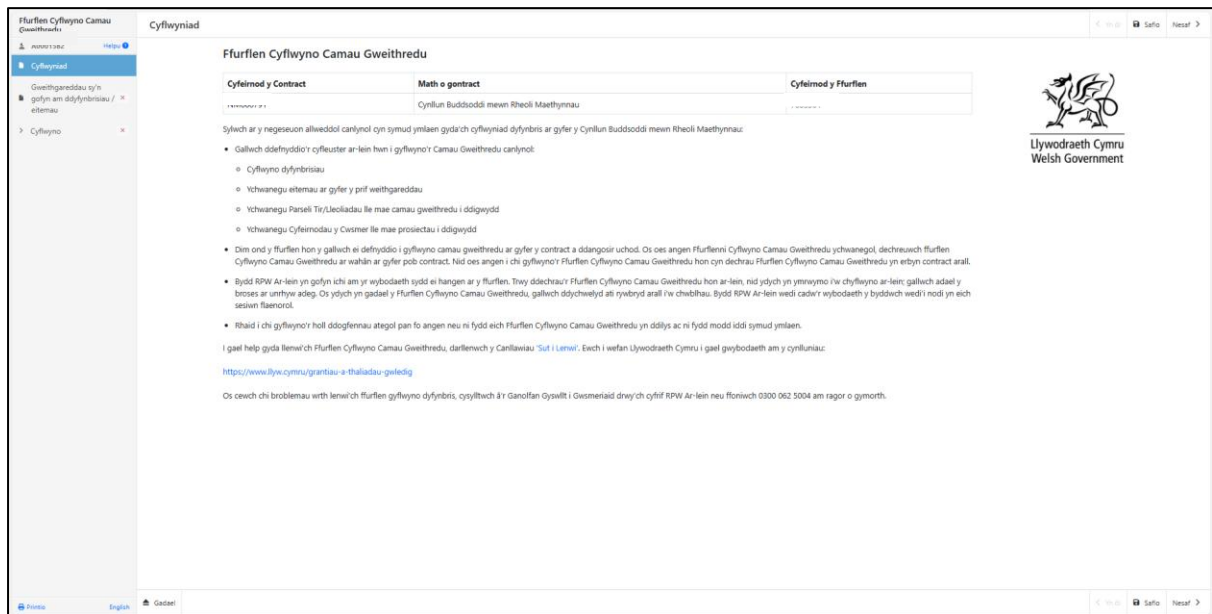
Ffurflen Cyflwyno Camau Gweithredu

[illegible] Helpu

Cyflwyniad

Gweithgareddau sy'n gofyn am ddyfynbrisiau / eitemau

Cyflwyno

Cyflwyniad

Yn ôl Safio Nesaf

Ffurflen Cyflwyno Camau Gweithredu

| Cyfeirnod y Contract | Math o gontract | Cyfeirnod y Ffurflen |
|---|---|---|
| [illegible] | Cynllun Buddsoddi mewn Rheoli Maethynnau | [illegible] |

Llywodraeth Cymru
Welsh Government

Sylwch ar y negeseuon allweddol canlynol cyn symud ymlaen gyda'ch cyflwyniad dyfynbris ar gyfer y Cynllun Buddsoddi mewn Rheoli Maethynnau:

- Gallwch ddefnyddio'r cyfleuster ar-lein hwn i gyflwyno'r Camau Gweithredu canlynol:
  - Cyflwyno dyfynbrisiau
  - Ychwanegu eitemau ar gyfer y prif weithgareddau
  - Ychwanegu Parseli Tir/Lleoliadau lle mae camau gweithredu i ddigwydd
  - Ychwanegu Cyfeirnodau y Cwsmer lle mae prosiectau i ddigwydd
- Dim ond y ffurflen hon y gallwch ei defnyddio i gyflwyno camau gweithredu ar gyfer y contract a ddangosir uchod. Os oes angen Ffurflenni Cyflwyno Camau Gweithredu ychwanegol, dechreuwch ffurflen Cyflwyno Camau Gweithredu ar wahân ar gyfer pob contract. Nid oes angen i chi gyflwyno'r Ffurflen Cyflwyno Camau Gweithredu hon cyn dechrau Ffurflen Cyflwyno Camau Gweithredu yn erbyn contract arall.
- Bydd RPW Ar-lein yn gofyn ichi am yr wybodaeth sydd ei hangen ar y ffurflen. Trwy ddechrau'r Ffurflen Cyflwyno Camau Gweithredu hon ar-lein, nid ydych yn ymrwymo i'w chyflwyno ar-lein; gallwch adael y broses ar unrhyw adeg. Os ydych yn gadael y Ffurflen Cyflwyno Camau Gweithredu, gallwch ddychwelyd ati rywbryd arall i'w chwblhau. Bydd RPW Ar-lein wedi cadw'r wybodaeth y byddwch wedi'i nodi yn eich sesiwn flaenorol.
- Rhaid i chi gyflwyno'r holl ddogfennau ategol pan fo angen neu ni fydd eich Ffurflen Cyflwyno Camau Gweithredu yn ddilys ac ni fydd modd iddi symud ymlaen.

I gael help gyda llenwi'ch Ffurflen Cyflwyno Camau Gweithredu, darllenwch y Canllawiau 'Sut i Lenwi'. Ewch i wefan Llywodraeth Cymru i gael gwybodaeth am y cynlluniau:

https://www.llyw.cymru/grantiau-a-thaliadau-gwledig

Os cewch chi broblemau wrth lenwi'ch ffurflen gyflwyno dyfynbris, cysylltwch â'r Ganolfan Gyswllt i Gwsmeriaid drwy'ch cyfrif RPW Ar-lein neu ffoniwch 0300 062 5004 am ragor o gymorth.

Printio English Gadael

Yn ôl Safio Nesaf